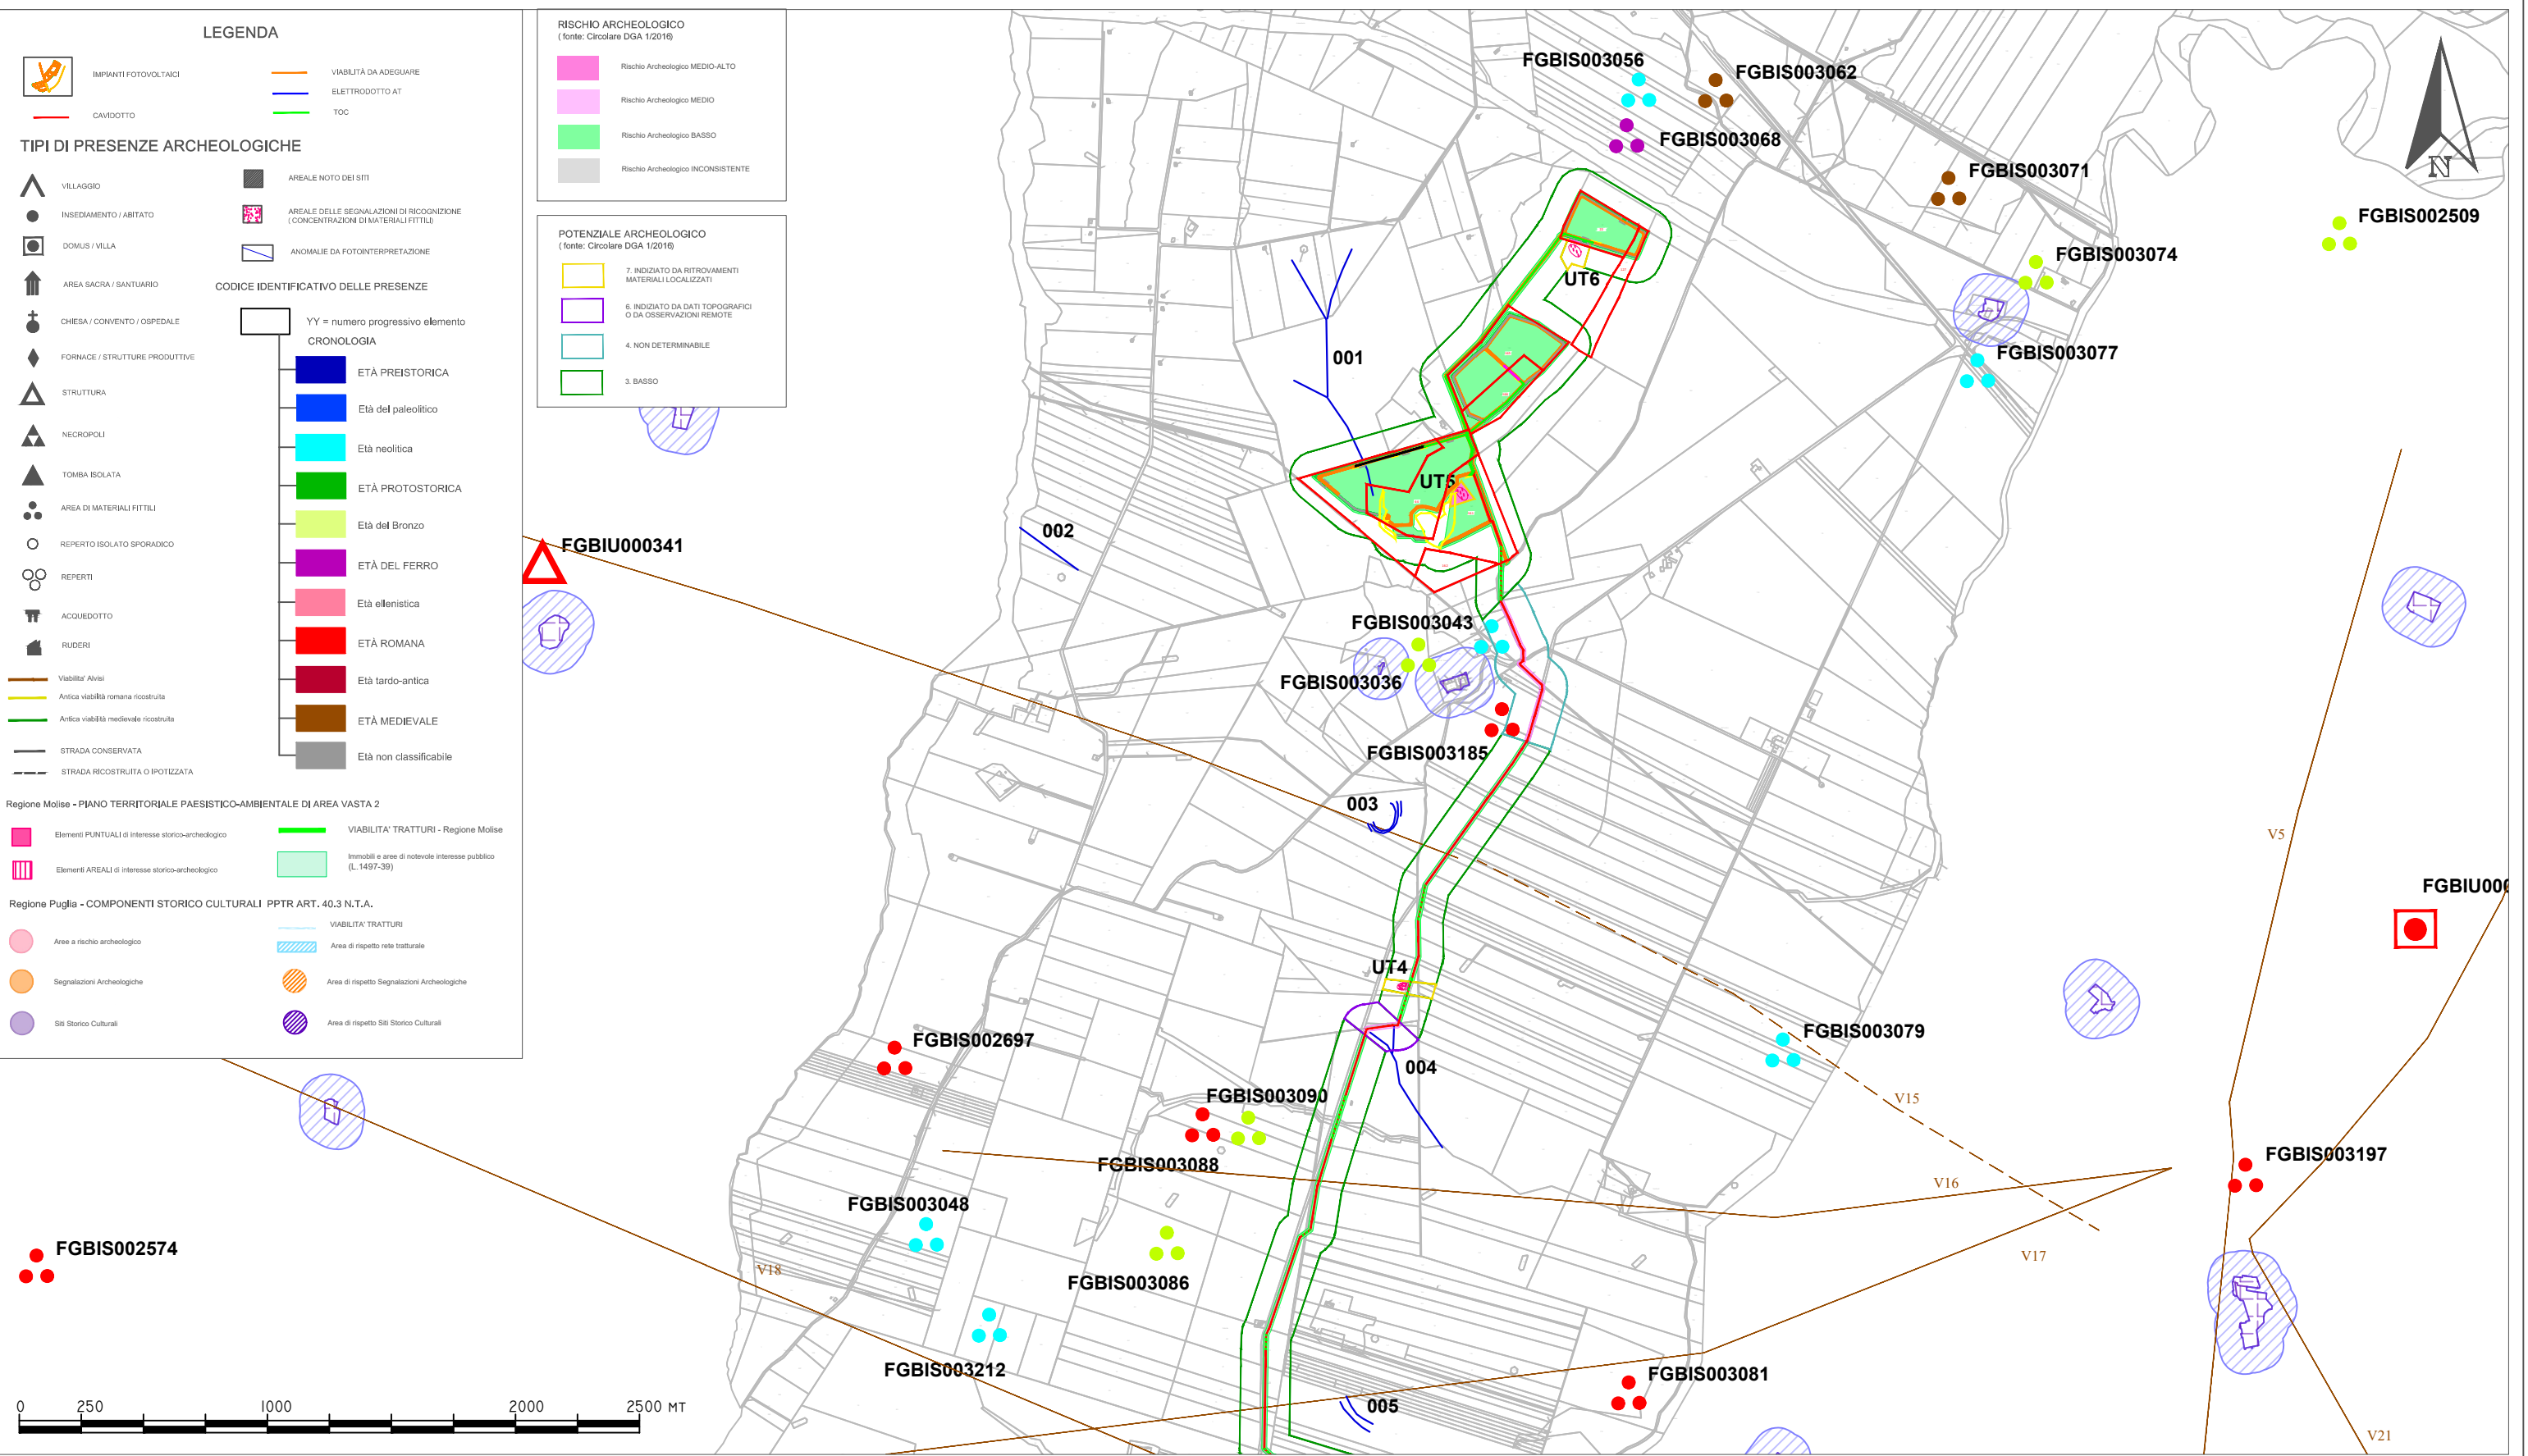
LEGENDA

IMPIANTI FOTOVOLTAICI
VIABILITÀ DA ADEGUARE
ELETTRODOTTO AT
CAVIDOTTO
TOC

TIPI DI PRESENZE ARCHEOLOGICHE

VILLAGGIO
AREALE NOTO DEI SITI
INSEDIAMENTO / ABITATO
AREALE DELLE SEGNALAZIONI DI RICOGNIZIONE (CONCENTRAZIONI DI MATERIALI FITTILI)
DOMUS / VILLA
ANOMALIE DA FOTOINTERPRETAZIONE
AREA SACRA / SANTUARIO
CODICE IDENTIFICATIVO DELLE PRESENZE
CHIESA / CONVENTO / OSPEDALE
YY = numero progressivo elemento
CRONOLOGIA
FORNACE / STRUTTURE PRODUTTIVE
STRUTTURA
NECROPOLI
TOMBA ISOLATA
AREA DI MATERIALI FITTILI
REPERTO ISOLATO SPORADICO
REPERTI
ACQUEDOTTO
RUDERI
Viabilita' Alvisi
Antica viabilità romana ricostruita
Antica viabilità medievale ricostruita
STRADA CONSERVATA
STRADA RICOSTRUITA O IPOTIZZATA

ETÀ PREISTORICA
Età del paleolitico
Età neolitica
ETÀ PROTOSTORICA
Età del Bronzo
ETÀ DEL FERRO
Età ellenistica
ETÀ ROMANA
Età tardo-antica
ETÀ MEDIEVALE
Età non classificabile

Regione Molise - PIANO TERRITORIALE PAESISTICO-AMBIENTALE DI AREA VASTA 2
Elementi PUNTUALI di interesse storico-archeologico
VIABILITA' TRATTURI - Regione Molise
Elementi AREALI di interesse storico-archeologico
Immobili e aree di notevole interesse pubblico (L.1497-39)

Regione Puglia - COMPONENTI STORICO CULTURALI PPTR ART. 40.3 N.T.A.
VIABILITA' TRATTURI
Aree a rischio archeologico
Area di rispetto rete tratturale
Segnalazioni Archeologiche
Area di rispetto Segnalazioni Archeologiche
Siti Storico Culturali
Area di rispetto Siti Storico Culturali

RISCHIO ARCHEOLOGICO
( fonte: Circolare DGA 1/2016)
Rischio Archeologico MEDIO-ALTO
Rischio Archeologico MEDIO
Rischio Archeologico BASSO
Rischio Archeologico INCONSISTENTE

POTENZIALE ARCHEOLOGICO
( fonte: Circolare DGA 1/2016)
7. INDIZIATO DA RITROVAMENTI MATERIALI LOCALIZZATI
6. INDIZIATO DA DATI TOPOGRAFICI O DA OSSERVAZIONI REMOTE
4. NON DETERMINABILE
3. BASSO

FGBIS003056
FGBIS003062
FGBIS003068
FGBIS003071
FGBIS002509
FGBIS003074
FGBIS003077
UT6
001
UT5
002
FGBIU000341
FGBIS003043
FGBIS003036
FGBIS003185
003
V5
FGBIU000
UT4
FGBIS003079
FGBIS002697
004
V15
FGBIS003090
FGBIS003088
FGBIS003197
V16
FGBIS003048
FGBIS002574
V18
FGBIS003086
V17
FGBIS003212
FGBIS003081
005
V21
N

0 250 1000 2000 2500 MT